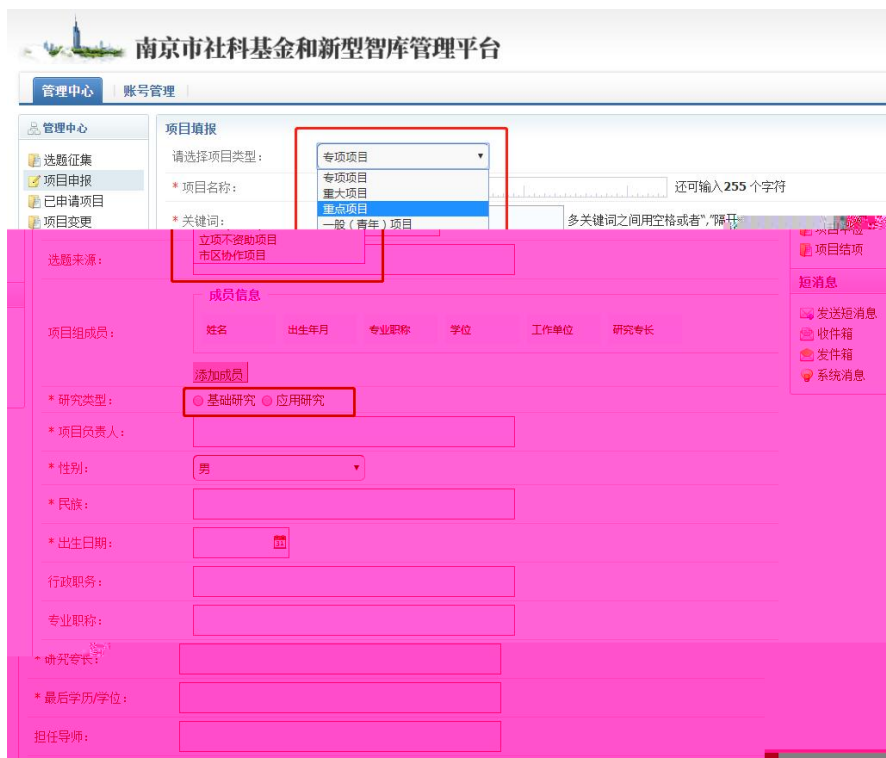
南京市社科基金和新型智库管理平台

管理中心 | 账号管理

管理中心
选题征集
项目申报
已申请项目
项目变更

项目填报

请选择项目类型： 专项项目
专项项目
重大项目
重点项目
一般（青年）项目
立项不资助项目
市区协作项目

* 项目名称： 还可输入 255 个字符

* 关键词： 多关键词之间用空格或者","隔开

选题来源：

成员信息

项目组成员： 姓名 | 出生年月 | 专业职称 | 学位 | 工作单位 | 研究专长

添加成员

* 研究类型： 基础研究 应用研究

* 项目负责人：

* 性别： 男

* 民族：

* 出生日期：

行政职务：

专业职称：

* 研究专长：

* 最后学历/学位：

担任导师：

项目结项

短消息
发送短消息
收件箱
发件箱
系统消息